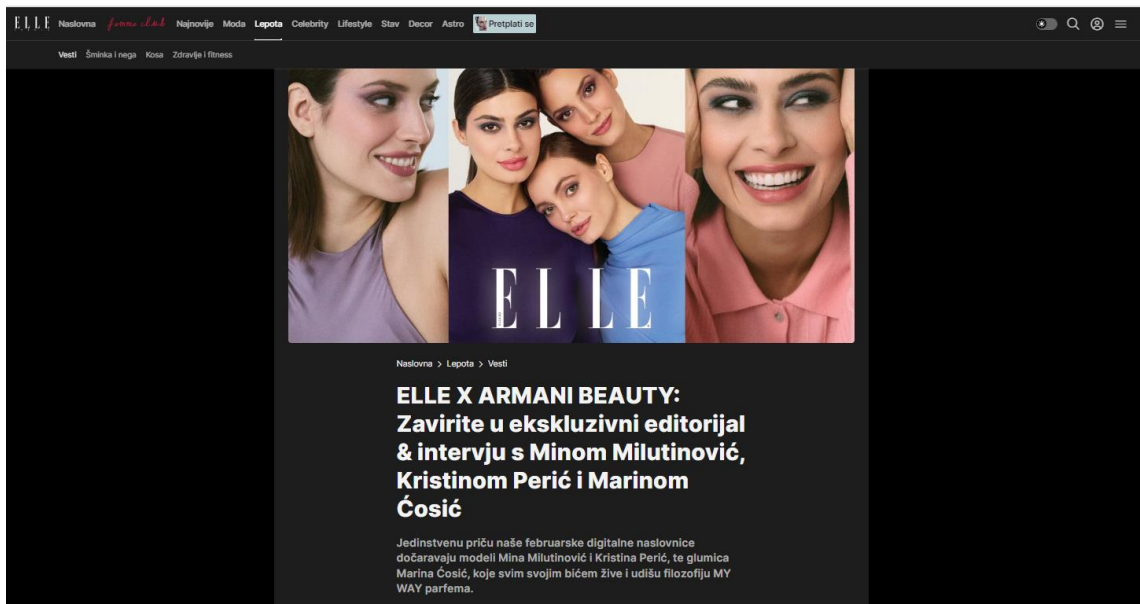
ELLE Naslovna femme club Najnovije Moda Lepota Celebrity Lifestyle Stav Decor Astro Pretplati se

Vesti Šminka i nega Kosa Zdravlje i fitness

ELLE

Naslovna > Lepota > Vesti

ELLE X ARMANI BEAUTY: Zavirite u ekskluzivni editorijal & intervju s Minom Milutinović, Kristinom Perić i Marinom Ćosić

Jedinstvenu priču naše februarske digitalne naslovnice dočaravaju modeli Mina Milutinović i Kristina Perić, te glumica Marina Ćosić, koje svim svojim bićem žive i udišu filozofiju MY WAY parfema.